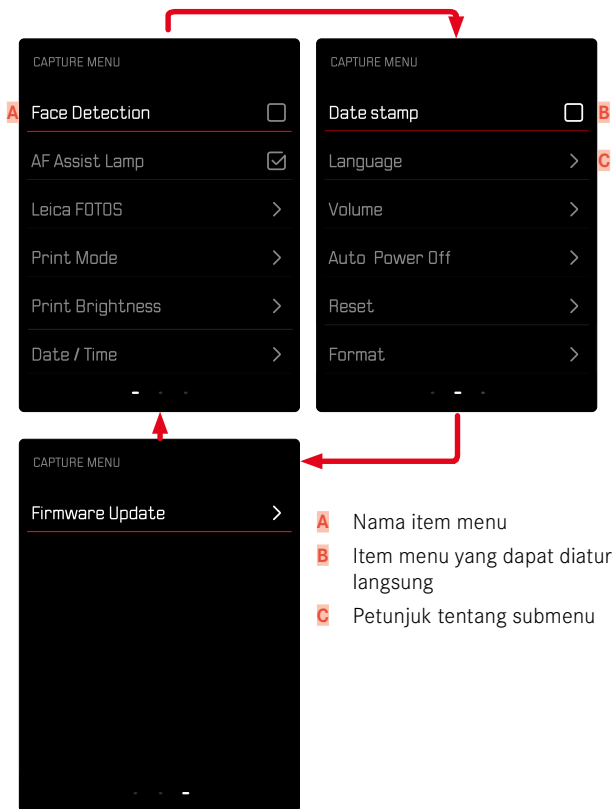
CAPTURE MENU

A Face Detection

AF Assist Lamp

Leica FOTOS

Print Mode

Print Brightness

Date / Time

CAPTURE MENU

Date stamp B

Language C

Volume

Auto Power Off

Reset

Format

CAPTURE MENU

Firmware Update

A Nama item menu

B Item menu yang dapat diatur langsung

C Petunjuk tentang submenu